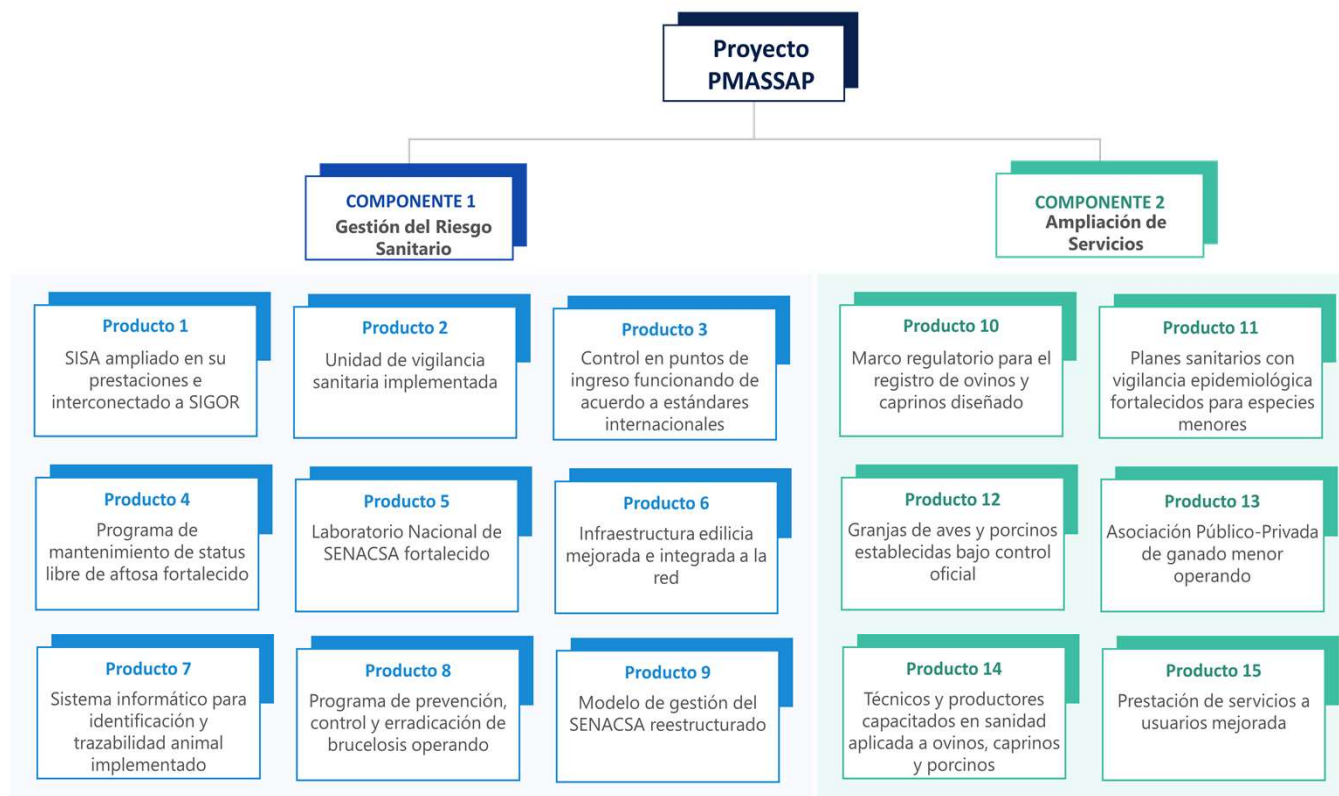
Proyecto
PMASSAP

COMPONENTE 1
Gestión del Riesgo Sanitario

COMPONENTE 2
Ampliación de Servicios

Producto 1
SISA ampliado en su prestaciones e interconectado a SIGOR

Producto 2
Unidad de vigilancia sanitaria implementada

Producto 3
Control en puntos de ingreso funcionando de acuerdo a estándares internacionales

Producto 4
Programa de mantenimiento de status libre de aftosa fortalecido

Producto 5
Laboratorio Nacional de SENACSA fortalecido

Producto 6
Infraestructura edilicia mejorada e integrada a la red

Producto 7
Sistema informático para identificación y trazabilidad animal implementado

Producto 8
Programa de prevención, control y erradicación de brucelosis operando

Producto 9
Modelo de gestión del SENACSA reestructurado

Producto 10
Marco regulatorio para el registro de ovinos y caprinos diseñado

Producto 11
Planes sanitarios con vigilancia epidemiológica fortalecidos para especies menores

Producto 12
Granjas de aves y porcinos establecidas bajo control oficial

Producto 13
Asociación Público-Privada de ganado menor operando

Producto 14
Técnicos y productores capacitados en sanidad aplicada a ovinos, caprinos y porcinos

Producto 15
Prestación de servicios a usuarios mejorada